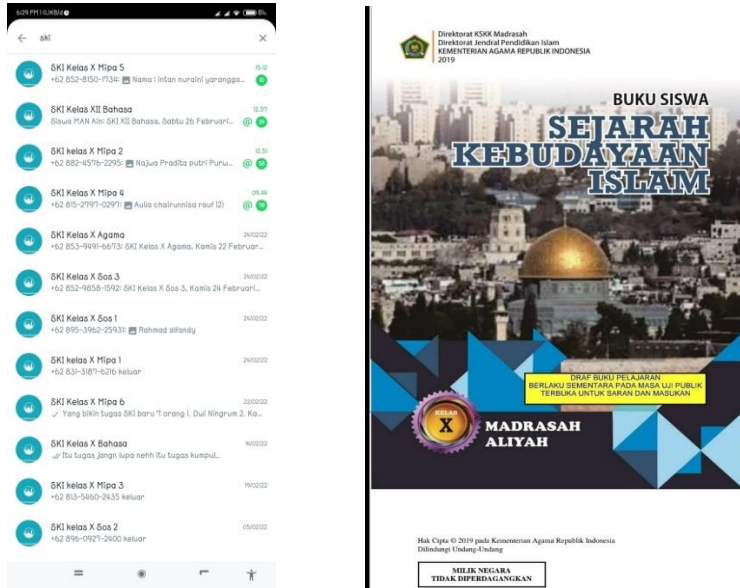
6:29 PM | 0,1KB/d

skl

SKI Kelas X Mipa 5
+62 852-8150-1734: Nama : intan nuraini yarangga...
15:13

SKI Kelas XII Bahasa
Siswa MAN Aini SKI XII Bahasa, Sabtu 26 Februari...
12:57

SKI kelas X Mipa 2
+62 882-4576-2295: Najwa Pradita putri Puru...
12:51

SKI Kelas X Mipa 4
+62 815-2797-0297: Aulia chairunnisa rauf (2)
09:46

SKI Kelas X Agama
+62 853-9491-6673: SKI Kelas X Agama, Kamis 22 Februar...
24/02/22

SKI Kelas X Sos 3
+62 852-9858-1592: SKI Kelas X Sos 3, Kamis 24 Februari...
24/02/22

SKI Kelas X Sos 1
+62 895-3962-2593: Rahmad alfandy
24/02/22

SKI kelas X Mipa 1
+62 831-3187-6216 keluar
24/02/22

SKI Kelas X Mipa 6
Yang bikin tugas SKI baru 1 orang I. Dwi Ningrum 2. Ka...
22/02/22

SKI Kelas X Bahasa
Itu tugas jangn lupa nehh itu tugas kumpul...
16/02/22

SKI kelas X Mipa 3
+62 813-5460-2435 keluar
19/02/22

SKI kelas X Sos 2
+62 896-0927-2400 keluar
05/02/22

Direktorat KSKK Madrasah
Direktorat Jendral Pendidikan Islam
KEMENTERIAN AGAMA REPUBLIK INDONESIA
2019

BUKU SISWA
SEJARAH KEBUDAYAAN ISLAM

DRAF BUKU PELAJARAN
BERLAKU SEMENTARA PADA MASA UJI PUBLIK
TERBUKA UNTUK SARAN DAN MASUKAN

KELAS
X
MADRASAH ALIYAH

Hak Cipta © 2019 pada Kementerian Agama Republik Indonesia
Dilindungi Undang-Undang

MILIK NEGARA
TIDAK DIPERDAGANGKAN